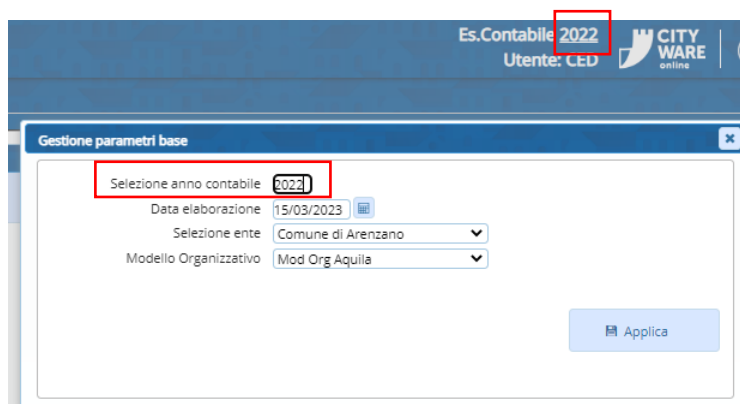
Es.Contabile 2022
Utente: CED

CITY WARE online

Gestione parametri base

Selezione anno contabile 2022
Data elaborazione 15/03/2023
Selezione ente Comune di Arenzano
Modello Organizzativo Mod Org Aquila

Applica